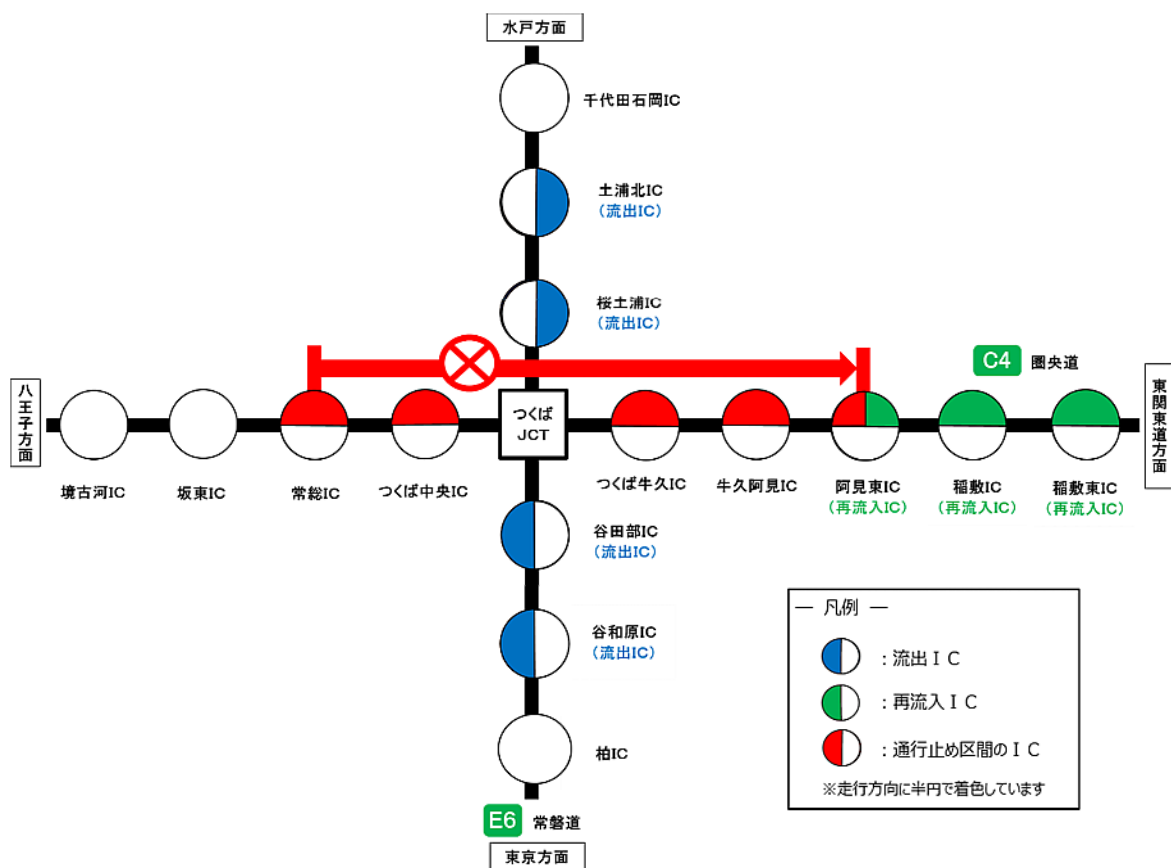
水戸方面

千代田石岡IC

土浦北IC
（流出IC）

桜土浦IC
（流出IC）

C4 圏央道

八王子方面

東関東道方面

つくば JCT

境古河IC

坂東IC

常総IC

つくば中央IC

つくば牛久IC

牛久阿見IC

阿見東IC
（再流入IC）

稲敷IC
（再流入IC）

稲敷東IC
（再流入IC）

谷田部IC
（流出IC）

谷和原IC
（流出IC）

柏IC

E6 常磐道

東京方面

― 凡例 ―
：流出ＩＣ
：再流入ＩＣ
：通行止め区間のＩＣ
※走行方向に半円で着色しています